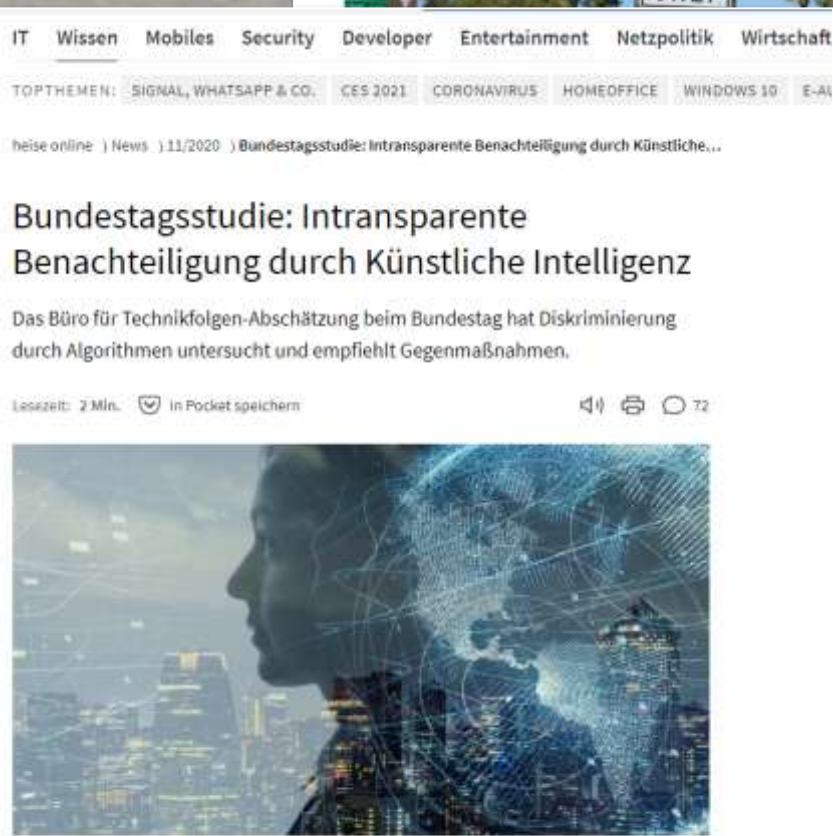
IT Wissen Mobiles Security Developer Entertainment Netzpolitik Wirtschaft

TOPTHEMEN: SIGNAL, WHATSAPP & CO. CES 2021 CORONAVIRUS HOMEOFFICE WINDOWS 10 E-AU

heise online › News › 11/2020 › Bundestagsstudie: Intransparente Benachteiligung durch Künstliche...

Bundestagsstudie: Intransparente Benachteiligung durch Künstliche Intelligenz

Das Büro für Technikfolgen-Abschätzung beim Bundestag hat Diskriminierung durch Algorithmen untersucht und empfiehlt Gegenmaßnahmen.

Lesezeit: 2 Min. In Pocket speichern 72